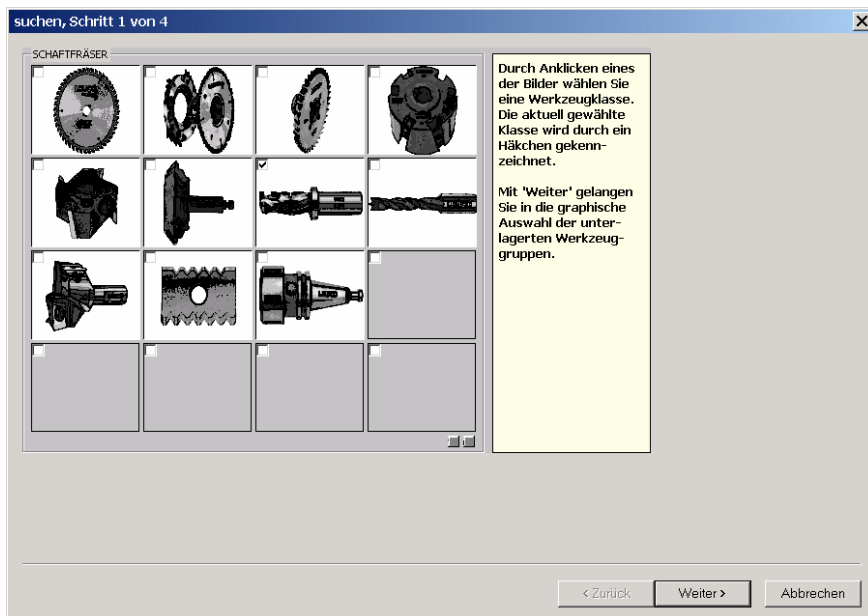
suchen, Schritt 1 von 4

SCHAFTFRÄSER

Durch Anklicken eines der Bilder wählen Sie eine Werkzeugklasse. Die aktuell gewählte Klasse wird durch ein Häkchen gekennzeichnet.

Mit 'Weiter' gelangen Sie in die graphische Auswahl der unterlagerten Werkzeuggruppen.

< Zurück
Weiter >
Abbrechen